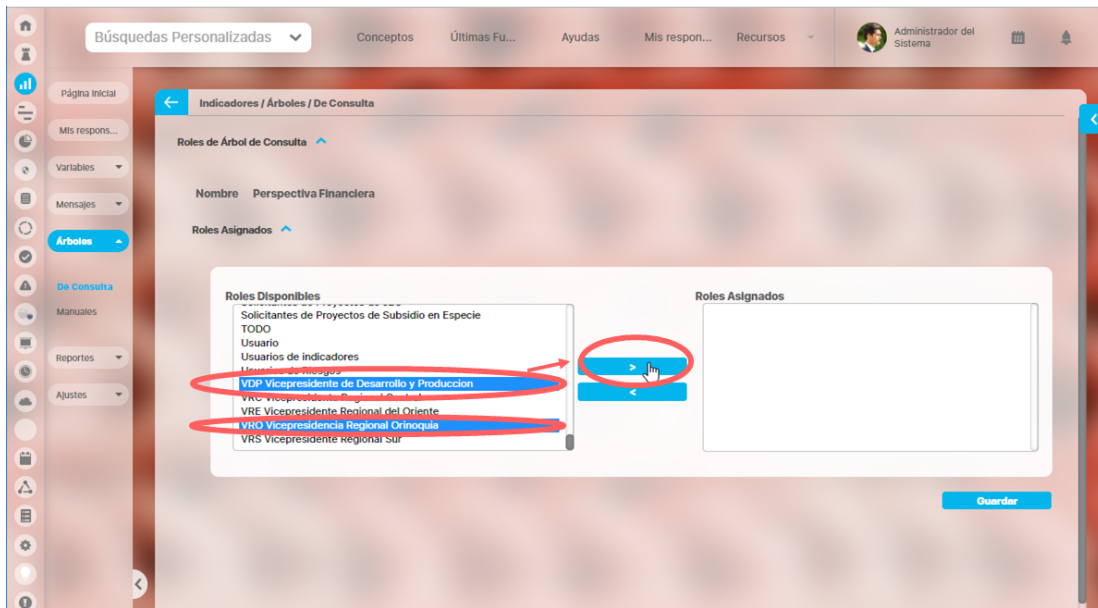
Búsquedas Personalizadas

Conceptos Últimas Fu... Ayudas Mis respon... Recursos

Administrador del Sistema

Página Inicial

Mis respons...

Variables

Mensajes

Árboles

De Consulta

Manuales

Reportes

Ajustes

Indicadores / Árboles / De Consulta

Roles de Árbol de Consulta

Nombre Perspectiva Financiera

Roles Asignados

Roles Disponibles

Solicitantes de Proyectos de Subsidio en Especie
TODO
Usuario
Usuarios de indicadores
Usuarios de Riesgos
VDP Vicepresidente de Desarrollo y Produccion
VRC Vicepresidente Regional Central
VRE Vicepresidente Regional del Oriente
VRO Vicepresidencia Regional Orinoquia
VRS Vicepresidente Regional Sur

>

<

Roles Asignados

Guardar